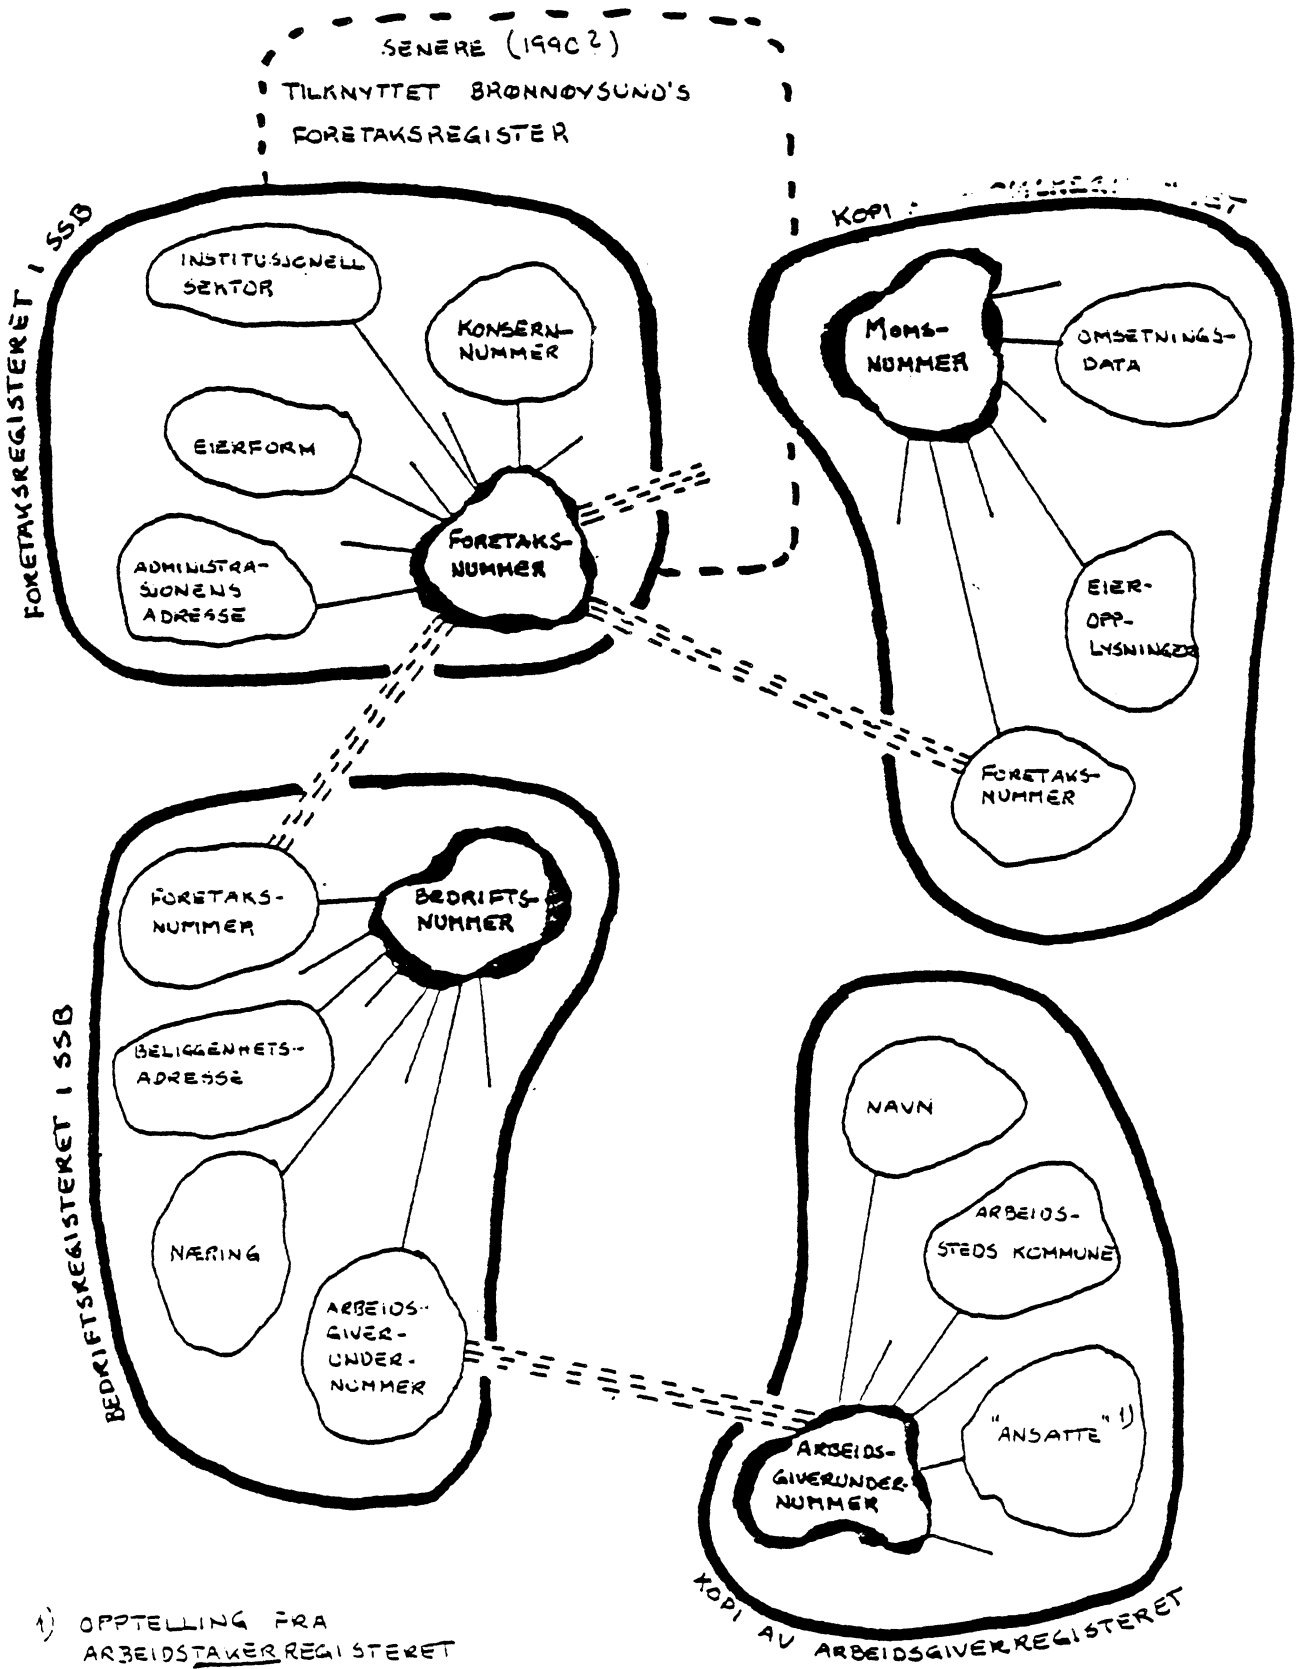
SENERE (199C?)
TILKNYTTET BRØNNØYSUND'S
FORETAKSREGISTER

FORETAKSREGISTERET I SSB

INSTITUSJONELL SEKTOR

KONSERN-NUMMER

EIERFORM

ADMINISTRASJONENS ADRESSE

FORETAKS-NUMMER

KOPI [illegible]

MOMS-NUMMER

OMSETNINGS-DATA

EIER-OPP-LYSNINGER

FORETAKS-NUMMER

BEDRIFTSREGISTERET I SSB

FORETAKS-NUMMER

BEDRIFTS-NUMMER

BELIGGENHETS-ADRESSE

NÆRING

ARBEIDS-GIVER-UNDER-NUMMER

NAVN

ARBEIDS-STEDS KOMMUNE

"ANSATTE" 1)

ARBEIDS-GIVERUNDER-NUMMER

KOPI AV ARBEIDSGIVERREGISTERET

1) OPPTELLING FRA ARBEIDSTAKERREGISTERET